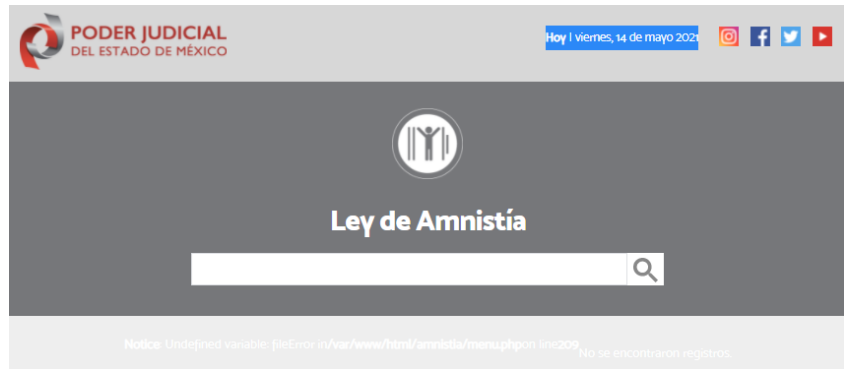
PODER JUDICIAL
DEL ESTADO DE MÉXICO

Hoy | viernes, 14 de mayo 2021

Ley de Amnistía

Notice: Undefined variable: fileError in /var/www/html/amnistia/menu.php on line 209

No se encontraron registros.